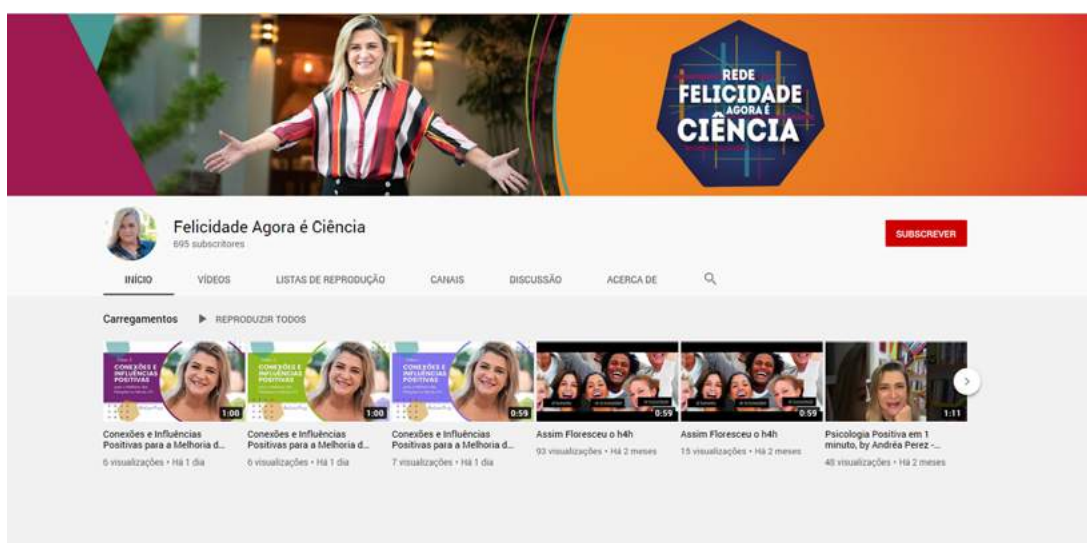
REDE
FELICIDADE
AGORA É
CIÊNCIA

Felicidade Agora é Ciência
695 subscritores

SUBSCREVER

INÍCIO
VÍDEOS
LISTAS DE REPRODUÇÃO
CANAIS
DISCUSSÃO
ACERCA DE

Carregamentos
REPRODUZIR TODOS

CONEXÕES E INFLUÊNCIAS POSITIVAS
1:00
Conexões e Influências Positivas para a Melhoria d...
6 visualizações • Há 1 dia

CONEXÕES E INFLUÊNCIAS POSITIVAS
1:00
Conexões e Influências Positivas para a Melhoria d...
6 visualizações • Há 1 dia

CONEXÕES E INFLUÊNCIAS POSITIVAS
0:59
Conexões e Influências Positivas para a Melhoria d...
7 visualizações • Há 1 dia

0:59
Assim Floresceu o h4h
93 visualizações • Há 2 meses

0:59
Assim Floresceu o h4h
15 visualizações • Há 2 meses

1:11
Psicologia Positiva em 1 minuto, by Andréa Perez -...
48 visualizações • Há 2 meses